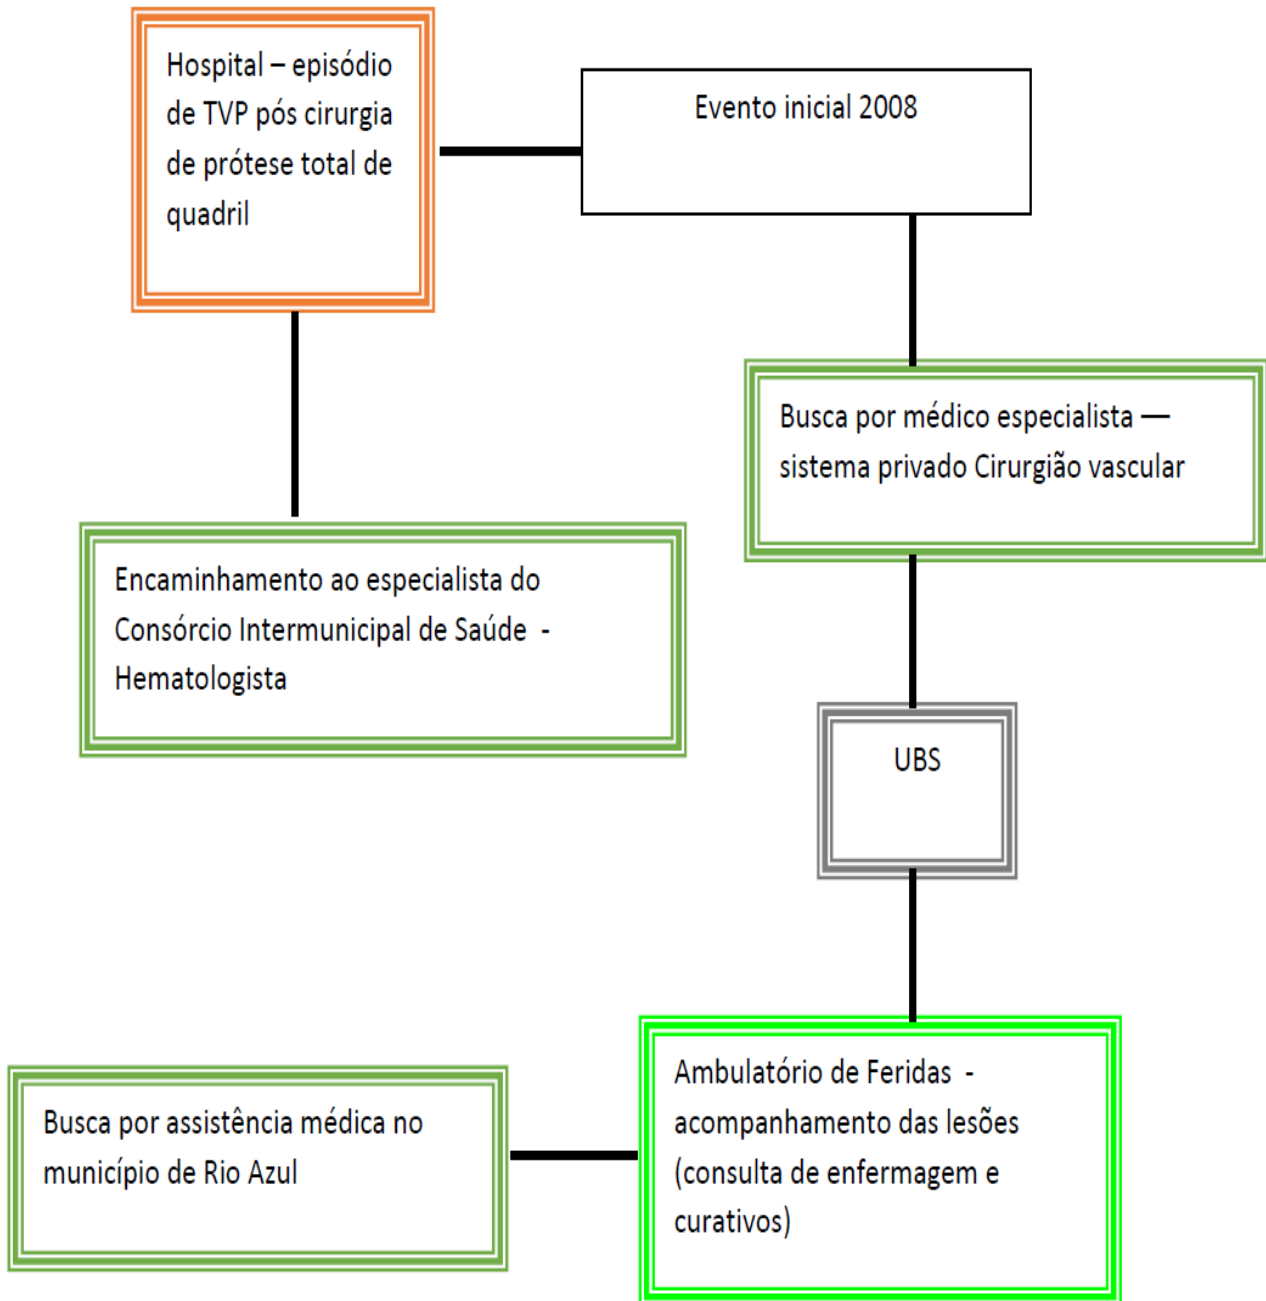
Hospital – episódio de TVP pós cirurgia de prótese total de quadril

Evento inicial 2008

Busca por médico especialista — sistema privado Cirurgião vascular

Encaminhamento ao especialista do Consórcio Intermunicipal de Saúde - Hematologista

UBS

Busca por assistência médica no município de Rio Azul

Ambulatório de Feridas - acompanhamento das lesões (consulta de enfermagem e curativos)